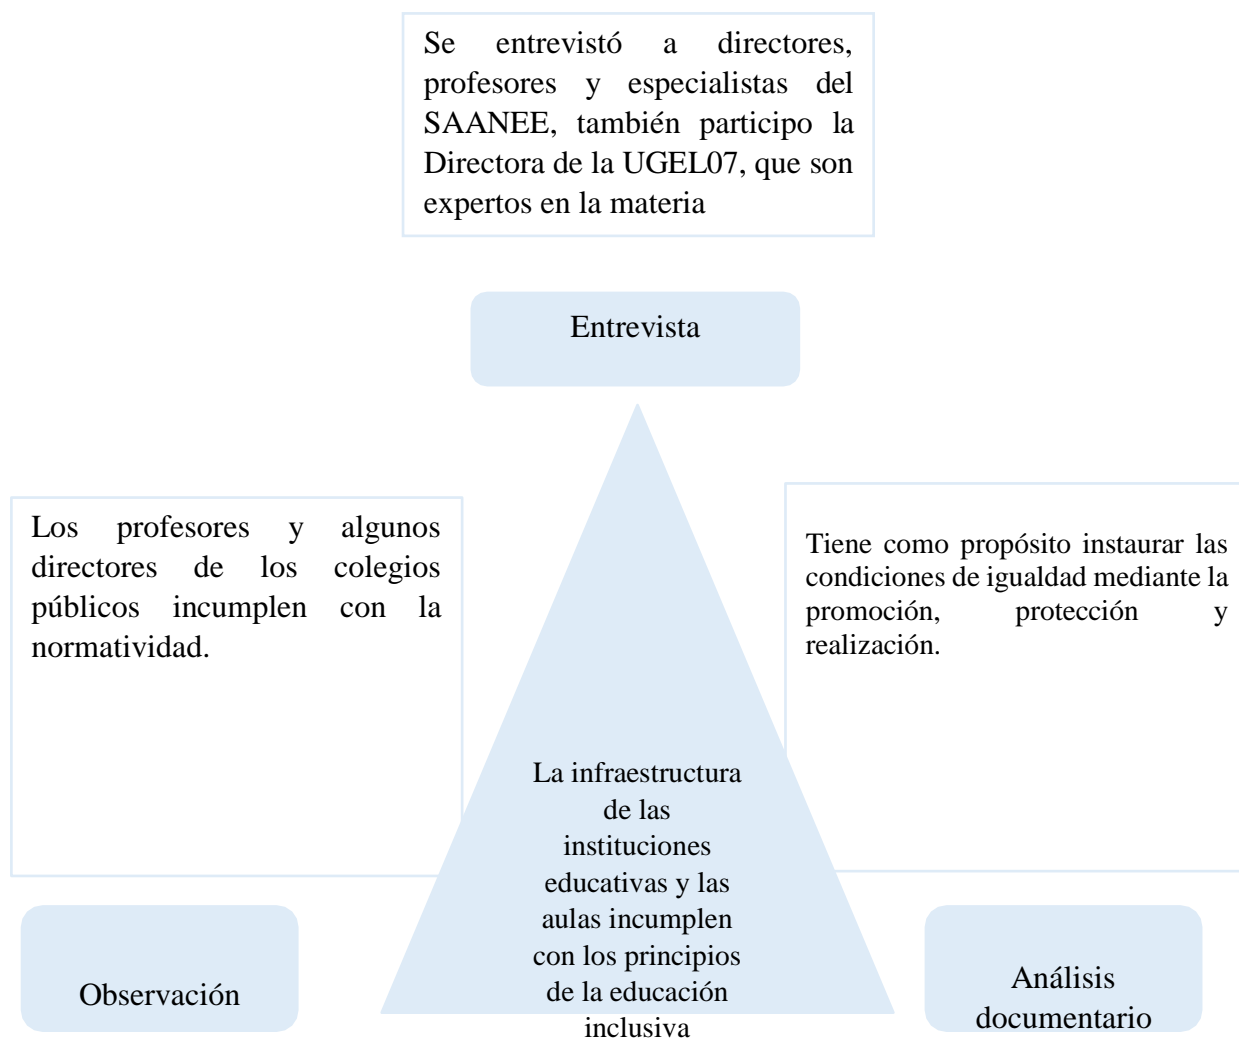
Se entrevistó a directores, profesores y especialistas del SAANEE, también participo la Directora de la UGEL07, que son expertos en la materia

Entrevista

Los profesores y algunos directores de los colegios públicos incumplen con la normatividad.

Tiene como propósito instaurar las condiciones de igualdad mediante la promoción, protección y realización.

La infraestructura de las instituciones educativas y las aulas incumplen con los principios de la educación inclusiva

Observación

Análisis documentario